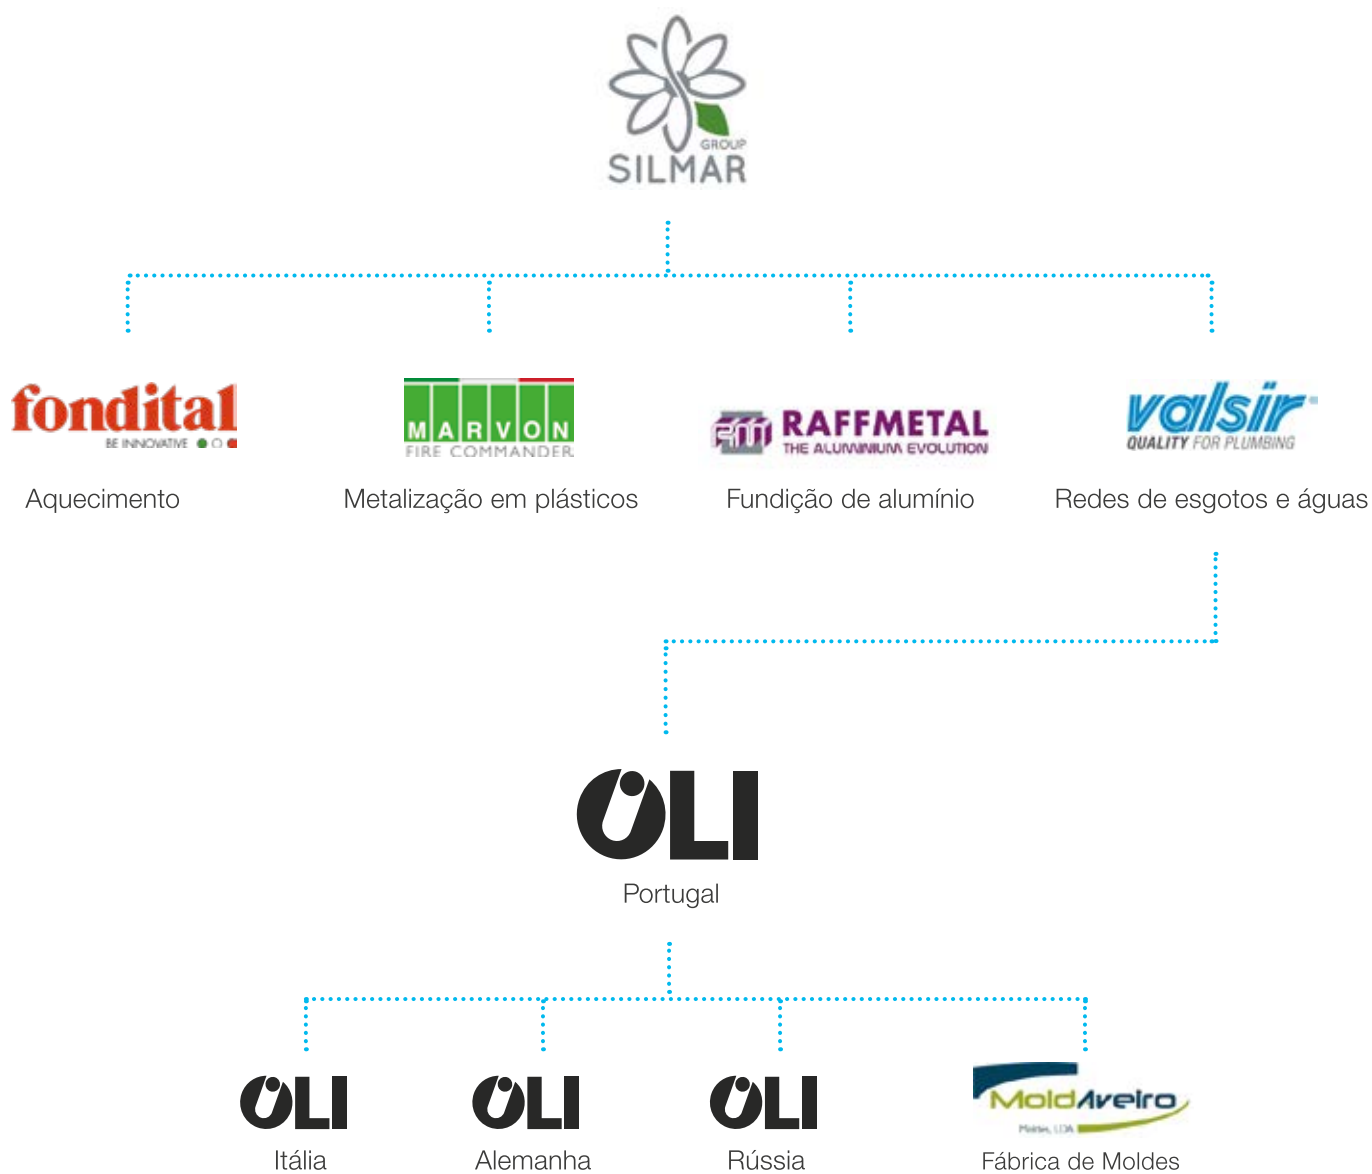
GROUP
SILMAR

fondital
BE INNOVATIVE

Aquecimento

MARVON
FIRE COMMANDER

Metalização em plásticos

RAFFMETAL
THE ALUMINIUM EVOLUTION

Fundição de alumínio

valsir
QUALITY FOR PLUMBING

Redes de esgotos e águas

OLI

Portugal

OLI

Itália

OLI

Alemanha

OLI

Rússia

MoldAveiro
Moldes, LDA

Fábrica de Moldes